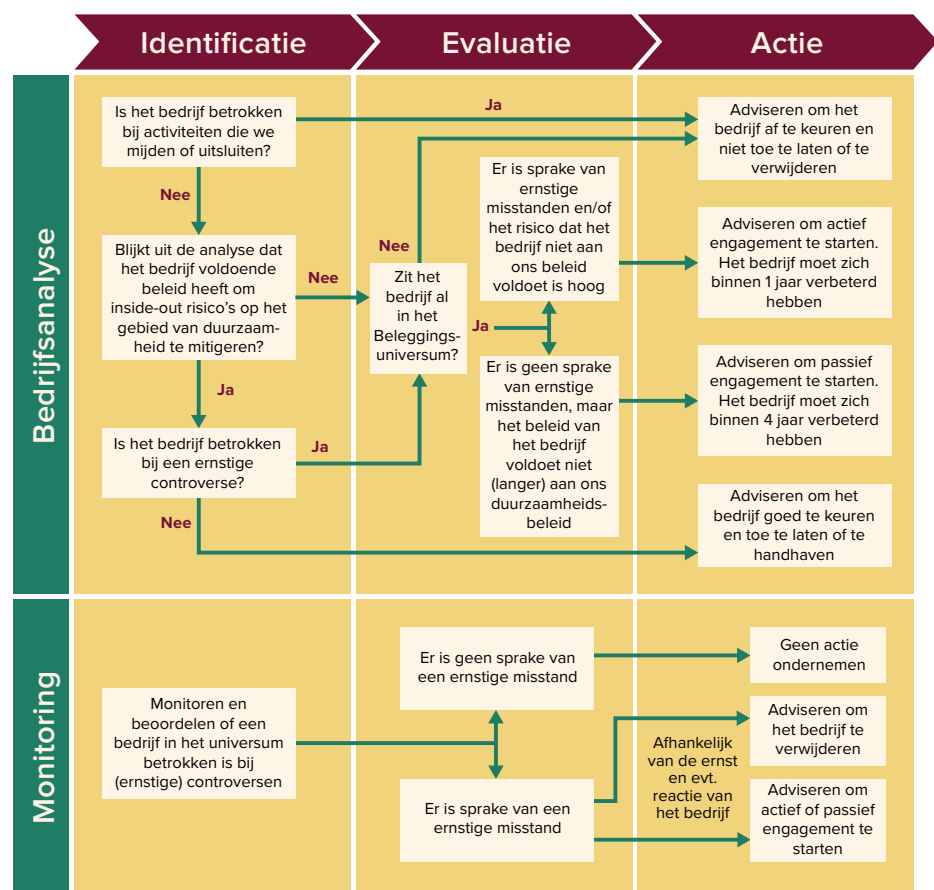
Identificatie

Evaluatie

Actie

Bedrijfsanalyse

Is het bedrijf betrokken bij activiteiten die we mijden of uitsluiten?

Ja

Adviseren om het bedrijf af te keuren en niet toe te laten of te verwijderen

Nee

Er is sprake van ernstige misstanden en/of het risico dat het bedrijf niet aan ons beleid voldoet is hoog

Nee

Adviseren om actief engagement te starten. Het bedrijf moet zich binnen 1 jaar verbeterd hebben

Blijkt uit de analyse dat het bedrijf voldoende beleid heeft om inside-out risico's op het gebied van duurzaamheid te mitigeren?

Nee

Zit het bedrijf al in het Beleggingsuniversum?

Ja

Er is geen sprake van ernstige misstanden, maar het beleid van het bedrijf voldoet niet (langer) aan ons duurzaamheidsbeleid

Ja

Adviseren om passief engagement te starten. Het bedrijf moet zich binnen 4 jaar verbeterd hebben

Is het bedrijf betrokken bij een ernstige controverse?

Ja

Nee

Adviseren om het bedrijf goed te keuren en toe te laten of te handhaven

Monitoring

Er is geen sprake van een ernstige misstand

Geen actie ondernemen

Monitoren en beoordelen of een bedrijf in het universum betrokken is bij (ernstige) controversen

Adviseren om het bedrijf te verwijderen

Afhankelijk van de ernst en evt. reactie van het bedrijf

Er is sprake van een ernstige misstand

Adviseren om actief of passief engagement te starten